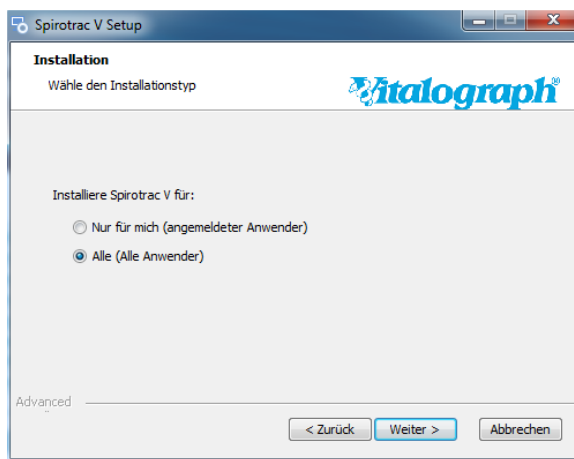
Spirotrac V Setup

Installation

Wähle den Installationstyp

Vitalograph®

Installiere Spirotrac V für:

Nur für mich (angemeldeter Anwender)

Alle (Alle Anwender)

Advanced

< Zurück

Weiter >

Abbrechen